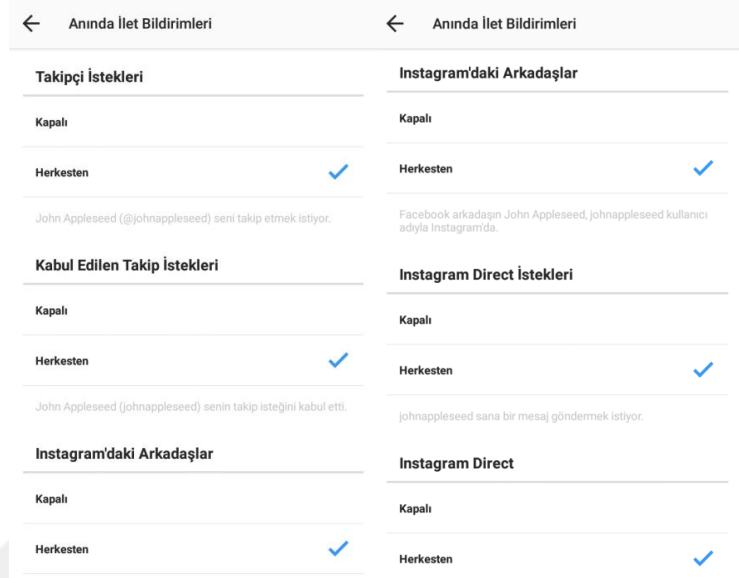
Anında İlet Bildirimleri

Takipçi İstekleri

Kapalı

Herkesten

John Appleseed (@johnappleseed) seni takip etmek istiyor.

Kabul Edilen Takip İstekleri

Kapalı

Herkesten

John Appleseed (johnappleseed) senin takip isteğini kabul etti.

Instagram'daki Arkadaşlar

Kapalı

Herkesten

Anında İlet Bildirimleri

Instagram'daki Arkadaşlar

Kapalı

Herkesten

Facebook arkadaşın John Appleseed, johnappleseed kullanıcı adıyla Instagram'da.

Instagram Direct İstekleri

Kapalı

Herkesten

johnappleseed sana bir mesaj göndermek istiyor.

Instagram Direct

Kapalı

Herkesten